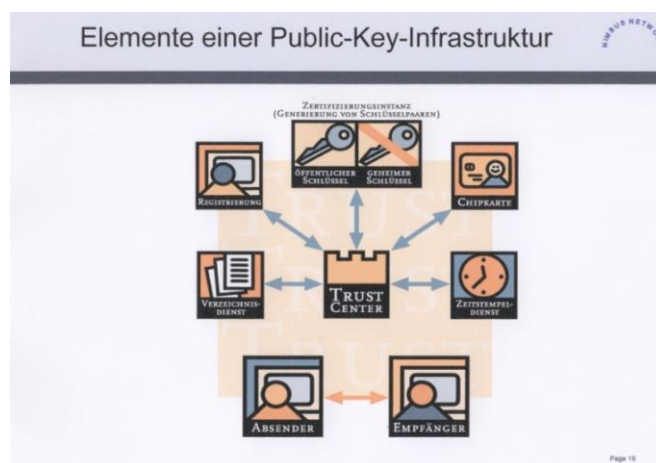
Elemente einer Public-Key-Infrastruktur

NIMBUS NETW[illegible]

Zertifizierungsinstanz
(Generierung von Schlüsselpaaren)

Öffentlicher Schlüssel

Geheimer Schlüssel

Registrierung

Chipkarte

Verzeichnis-dienst

Trust Center

Zeitstempel-dienst

Absender

Empfänger

Page 19